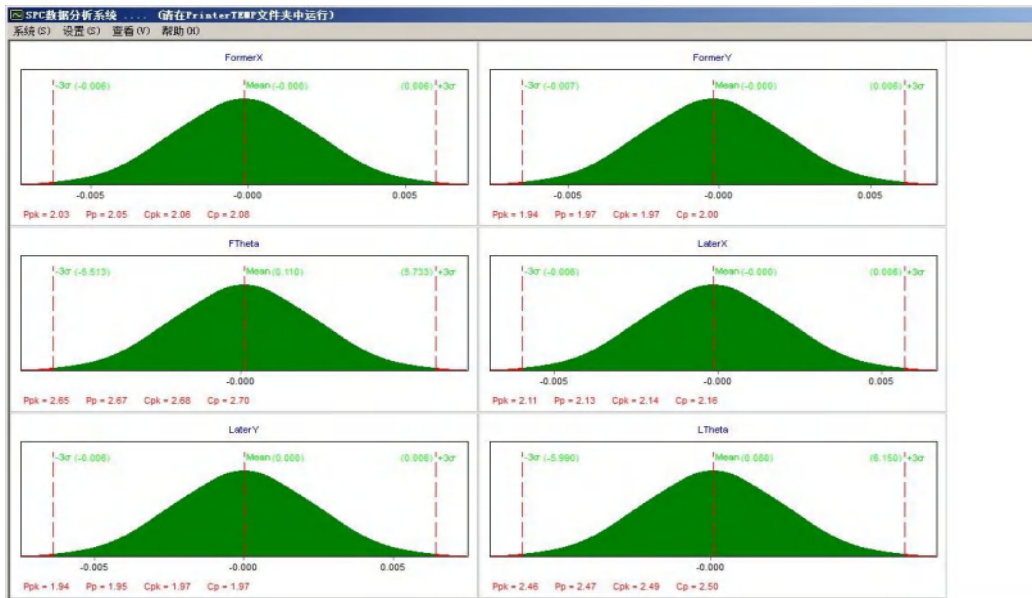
SPC数据分析系统 .... (请在PrinterTEMP文件夹中运行)
系统(S) 设置(S) 查看(V) 帮助(H)

FormerX
-3σ (-0.006)
Mean (-0.000)
(0.006) +3σ
-0.005
-0.000
0.005
Ppk = 2.03 Pp = 2.05 Cpk = 2.06 Cp = 2.08

FormerY
-3σ (-0.007)
Mean (-0.000)
(0.006) +3σ
-0.005
-0.000
0.005
Ppk = 1.94 Pp = 1.97 Cpk = 1.97 Cp = 2.00

FTheta
-3σ (-5.513)
Mean (0.110)
(5.733) +3σ
-0.000
Ppk = 2.65 Pp = 2.67 Cpk = 2.68 Cp = 2.70

LaterX
-3σ (-0.006)
Mean (-0.000)
(0.006) +3σ
-0.005
-0.000
0.005
Ppk = 2.11 Pp = 2.13 Cpk = 2.14 Cp = 2.16

LaterY
-3σ (-0.006)
Mean (0.000)
(0.006) +3σ
-0.005
-0.000
0.005
Ppk = 1.94 Pp = 1.95 Cpk = 1.97 Cp = 1.97

LTheta
-3σ (-5.990)
Mean (0.080)
(6.150) +3σ
-0.000
Ppk = 2.46 Pp = 2.47 Cpk = 2.49 Cp = 2.50